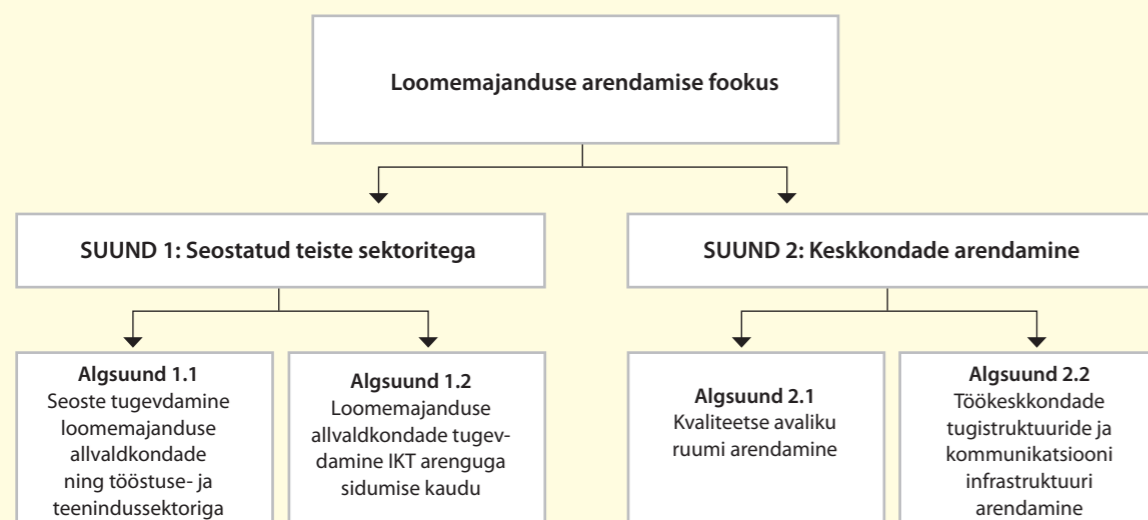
Loomemajanduse arendamise fookus

SUUND 1: Seostatud teiste sektoritega

SUUND 2: Keskkondade arendamine

Algsuund 1.1
Seoste tugevdamine loomemajanduse allvaldkondade ning tööstuse- ja teenindussektoriga

Algsuund 1.2
Loomemajanduse allvaldkondade tugevdamine IKT arenguga sidumise kaudu

Algsuund 2.1
Kvaliteetse avaliku ruumi arendamine

Algsuund 2.2
Töökeskkondade tugistruktuuride ja kommunikatsiooni infrastruktuuri arendamine